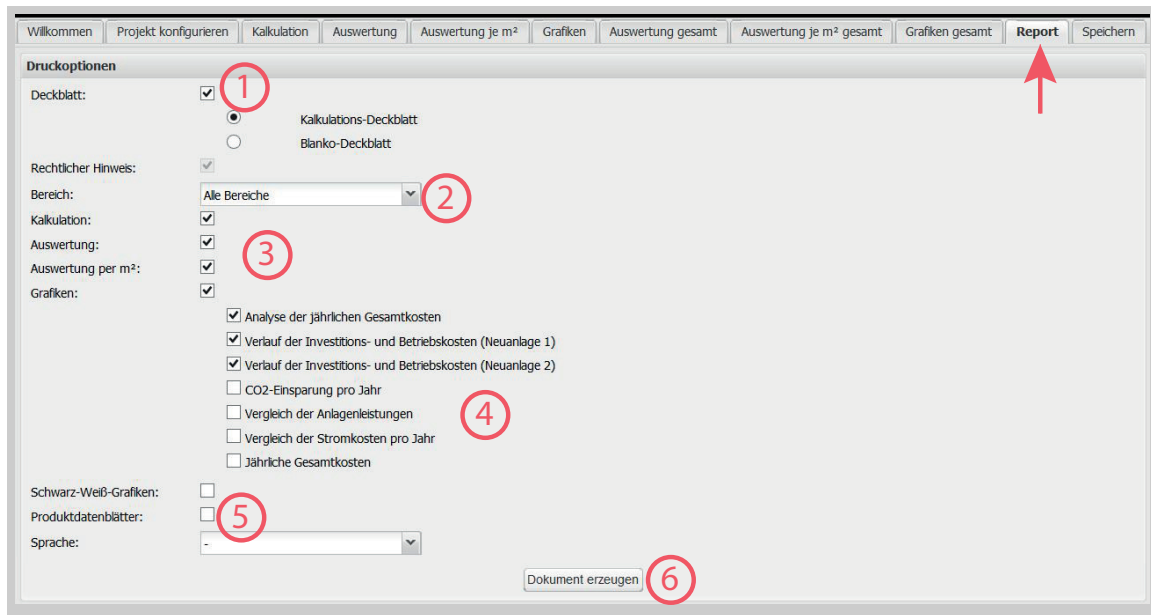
Willkommen | Projekt konfigurieren | Kalkulation | Auswertung | Auswertung je m² | Grafiken | Auswertung gesamt | Auswertung je m² gesamt | Grafiken gesamt | Report | Speichern

Druckoptionen

Deckblatt: 1

Kalkulations-Deckblatt

Blanko-Deckblatt

Rechtlicher Hinweis:

Bereich: Alle Bereiche 2

Kalkulation:

Auswertung: 3

Auswertung per m²:

Grafiken:

Analyse der jährlichen Gesamtkosten

Verlauf der Investitions- und Betriebskosten (Neuanlage 1)

Verlauf der Investitions- und Betriebskosten (Neuanlage 2)

CO2-Einsparung pro Jahr

Vergleich der Anlagenleistungen 4

Vergleich der Stromkosten pro Jahr

Jährliche Gesamtkosten

Schwarz-Weiß-Grafiken:

Produktdatenblätter: 5

Sprache: -

Dokument erzeugen 6